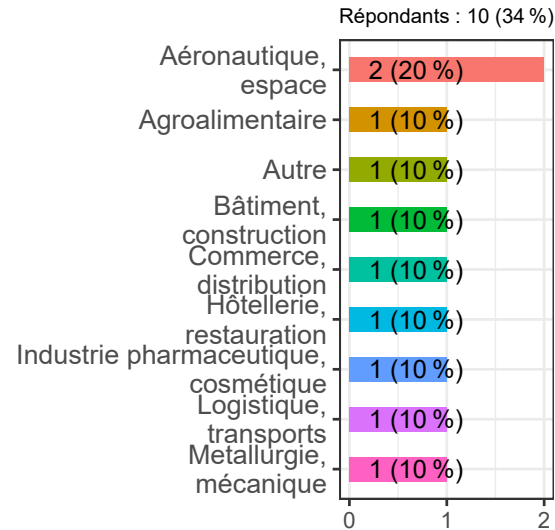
Répondants : 10 (34 %)

| | |
|---|---|
| Aéronautique, espace | 2 (20 %) |
| Agroalimentaire | 1 (10 %) |
| Autre | 1 (10 %) |
| Bâtiment, construction | 1 (10 %) |
| Commerce, distribution | 1 (10 %) |
| Hôtellerie, restauration | 1 (10 %) |
| Industrie pharmaceutique, cosmétique | 1 (10 %) |
| Logistique, transports | 1 (10 %) |
| Metallurgie, mécanique | 1 (10 %) |

0 1 2